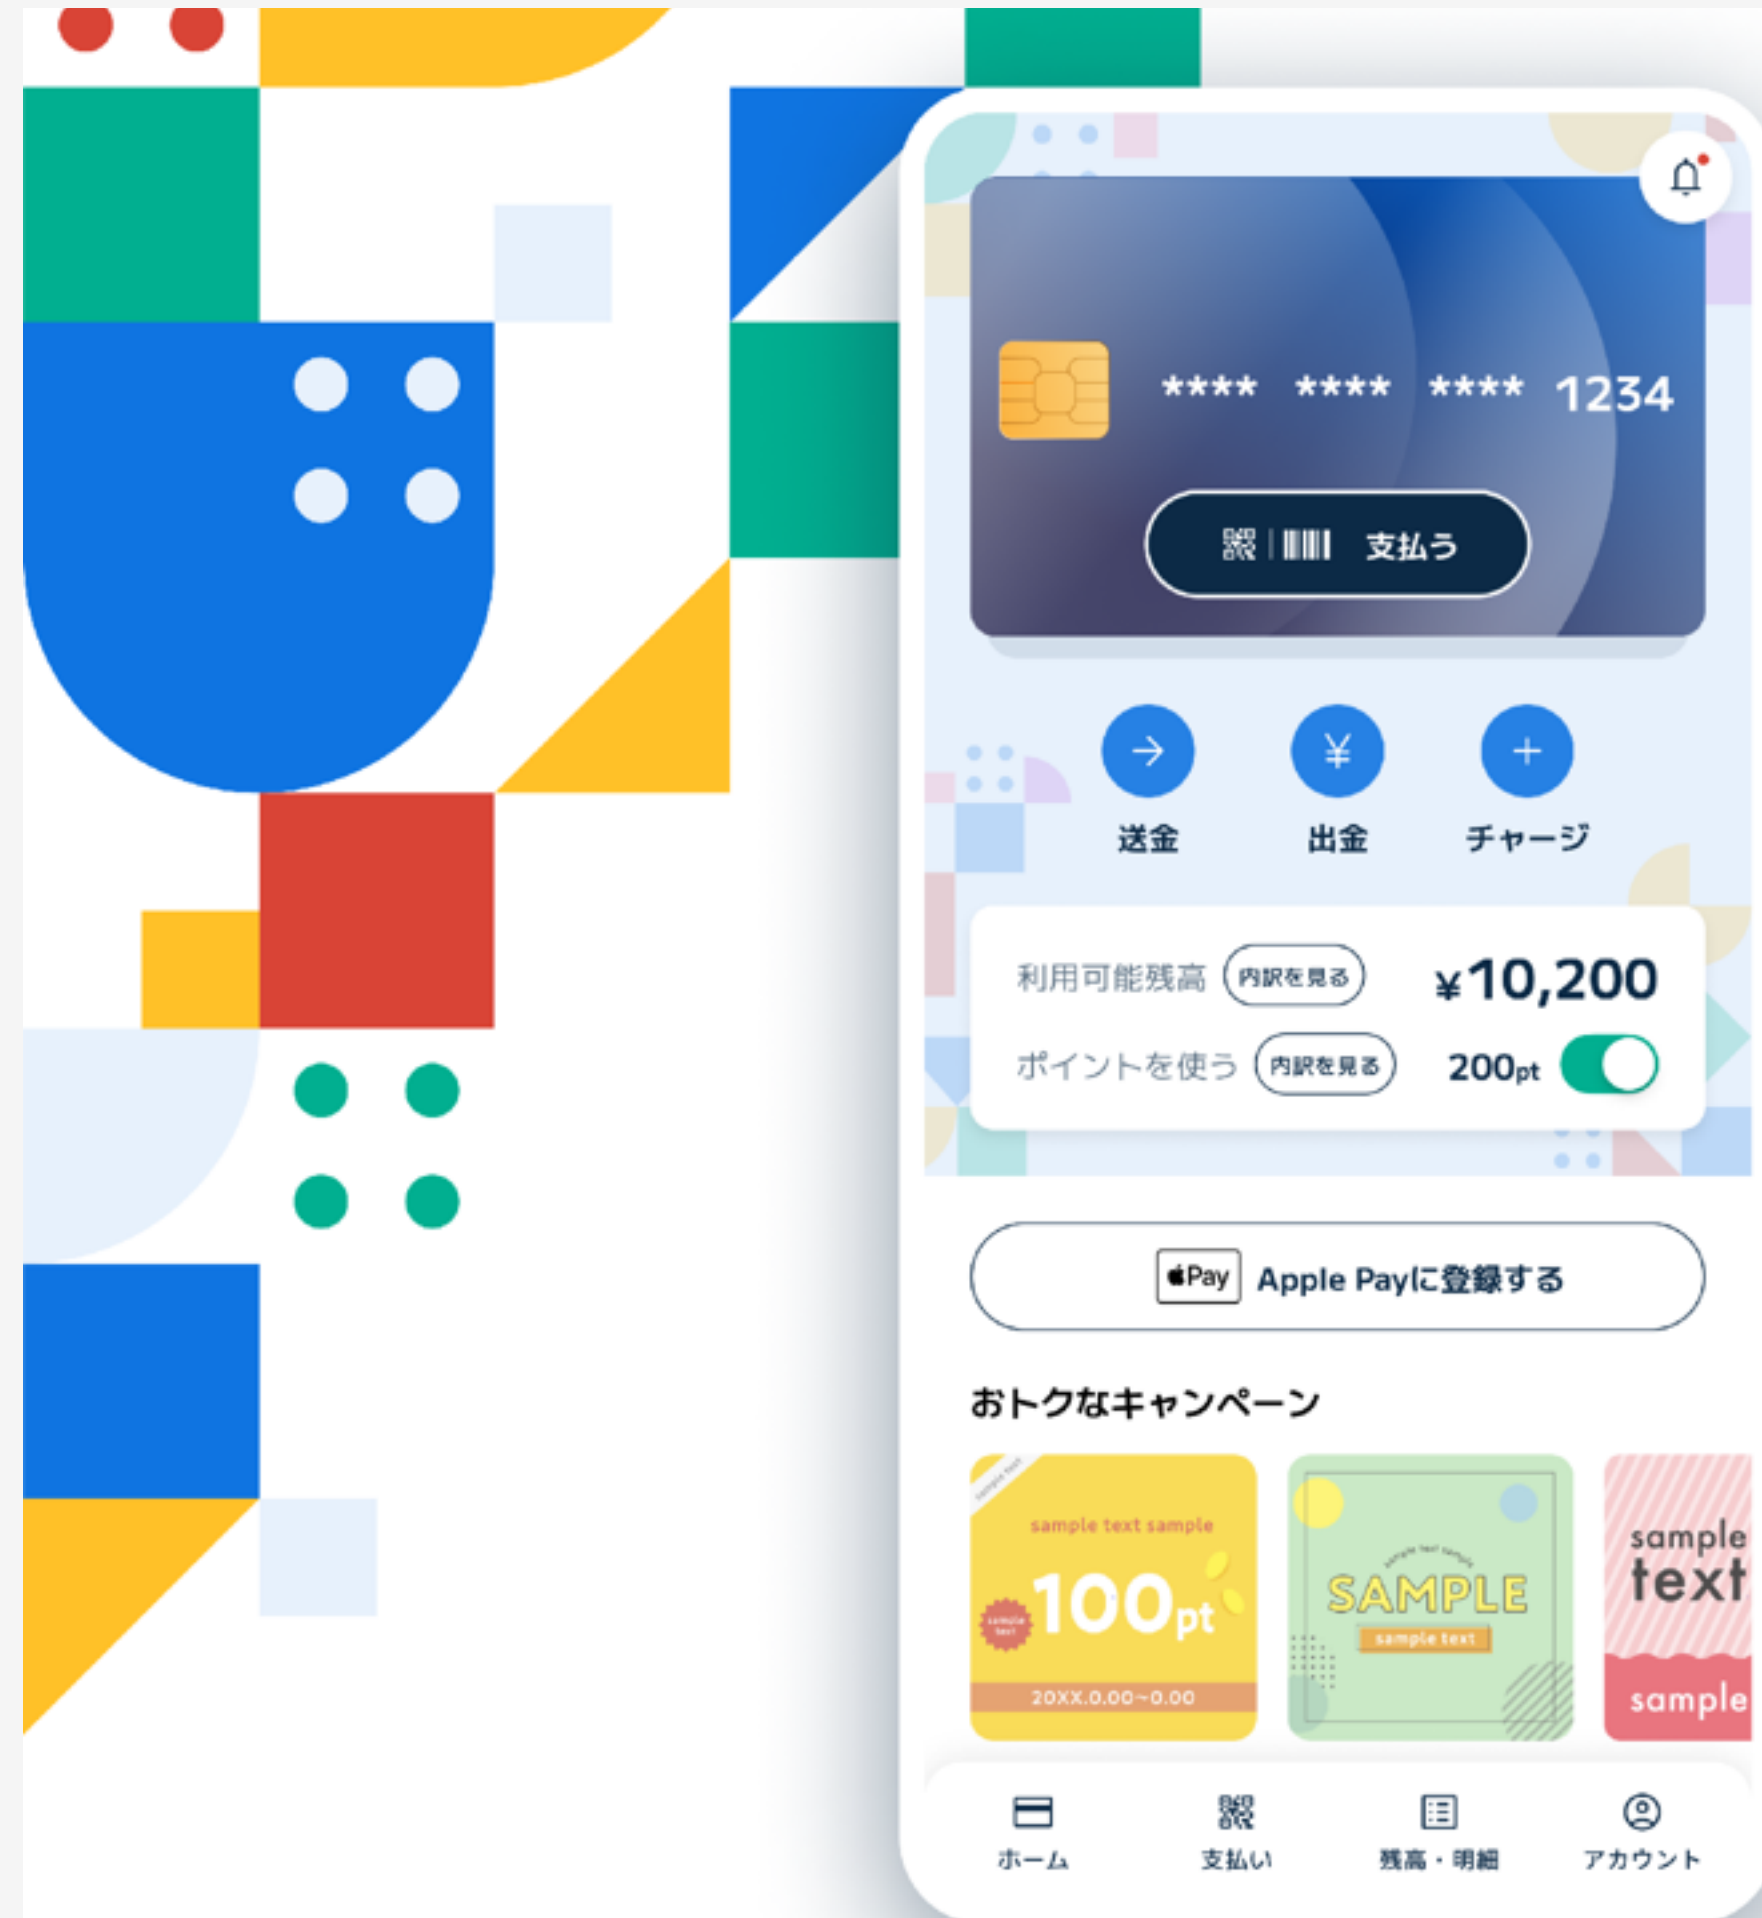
**** **** **** 1234

支払う

送金

出金

チャージ

利用可能残高 内訳を見る ¥10,200

ポイントを使う 内訳を見る 200pt

Pay Apple Payに登録する

おトクなキャンペーン

sample text sample
100pt
20XX.0.00~0.00

SAMPLE
sample text

sample
text
sample

ホーム

支払い

残高・明細

アカウント